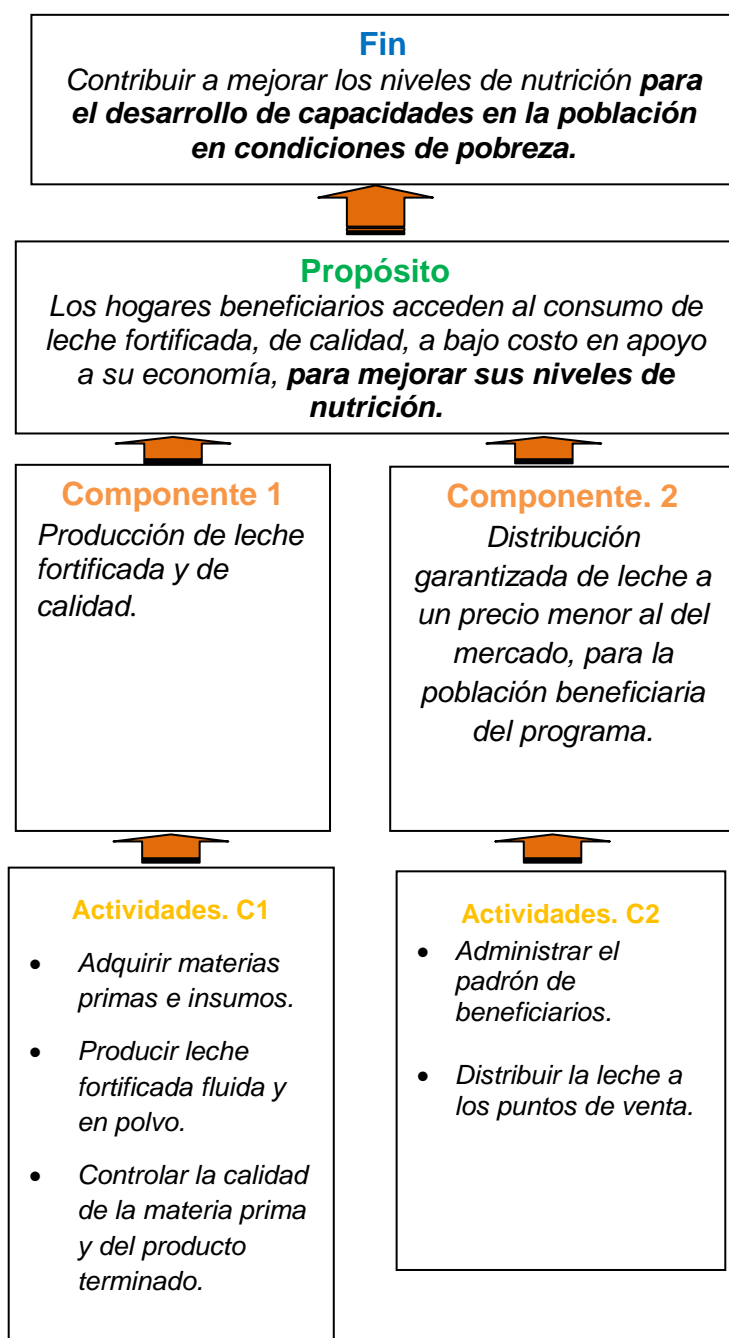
Fin
Contribuir a mejorar los niveles de nutrición **para el desarrollo de capacidades en la población en condiciones de pobreza.**

Propósito
Los hogares beneficiarios acceden al consumo de leche fortificada, de calidad, a bajo costo en apoyo a su economía, **para mejorar sus niveles de nutrición.**

Componente 1
Producción de leche fortificada y de calidad.

Componente. 2
Distribución garantizada de leche a un precio menor al del mercado, para la población beneficiaria del programa.

Actividades. C1
- Adquirir materias primas e insumos.
- Producir leche fortificada fluida y en polvo.
- Controlar la calidad de la materia prima y del producto terminado.

Actividades. C2
- Administrar el padrón de beneficiarios.
- Distribuir la leche a los puntos de venta.